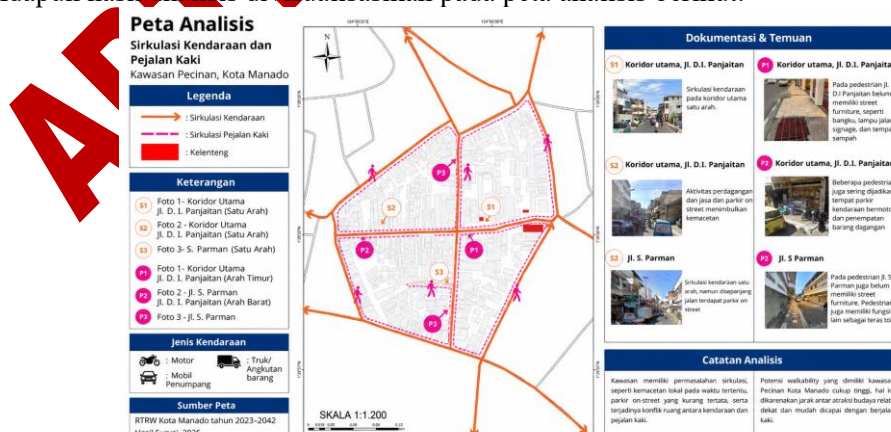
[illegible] pada peta analisis berikut:

Peta Analisis
Sirkulasi Kendaraan dan Pejalan Kaki
Kawasan Pecinan, Kota Manado

Legenda
: Sirkulasi Kendaraan
: Sirkulasi Pejalan Kaki
: Kelenteng

Keterangan
S1 Foto 1- Koridor Utama Jl. D. I. Panjaitan (Satu Arah)
S2 Foto 2 - Koridor Utama Jl. D. I. Panjaitan (Satu Arah)
S3 Foto 3- S. Parman (Satu Arah)
P1 Foto 1- Koridor Utama Jl. D. I. Panjaitan (Arah Timur)
P2 Foto 2 - Jl. S. Parman Jl. D. I. Panjaitan (Arah Barat)
P3 Foto 3 - Jl. S. Parman

Jenis Kendaraan
: Motor
: Truk/ Angkutan barang
: Mobil Penumpang

Sumber Peta
RTRW Kota Manado tahun 2023–2042
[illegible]

N
P3 S2 S1 P2 P1 S3 P3
SKALA 1:1.200

Dokumentasi & Temuan

S1 Koridor utama, Jl. D.I. Panjaitan
Sirkulasi kendaraan pada koridor utama satu arah.

P1 Koridor utama, Jl. D.I. Panjaitan
Pada pedestrian Jl. D.I Panjaitan belum memiliki street furniture, seperti bangku, lampu jalan, signage, dan tempat sampah

S2 Koridor utama, Jl. D.I. Panjaitan
Aktivitas perdagangan dan jasa dan parkir on street menimbulkan kemacetan

P2 Koridor utama, Jl. D.I. Panjaitan
Beberapa pedestrian juga sering dijadikan tempat parkir kendaraan bermotor dan penempatan barang dagangan

S2 Jl. S. Parman
Sirkulasi kendaraan satu arah, namun disepanjang jalan terdapat parkir on street

P2 Jl. S Parman
Pada pedestrian Jl. S. Parman juga belum memiliki street furniture. Pedestrian juga memiliki fungsi lain sebagai teras to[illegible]

Catatan Analisis
Kawasan memiliki permasalahan sirkulasi, seperti kemacetan lokal pada waktu tertentu, parkir on-street yang kurang tertata, serta terjadinya konflik ruang antara kendaraan dan pejalan kaki.

Potensi walkability yang dimiliki kawasan Pecinan Kota Manado cukup tinggi, hal ini dikarenakan jarak antar atraksi budaya relatif dekat dan mudah dicapai dengan berjalan kaki.